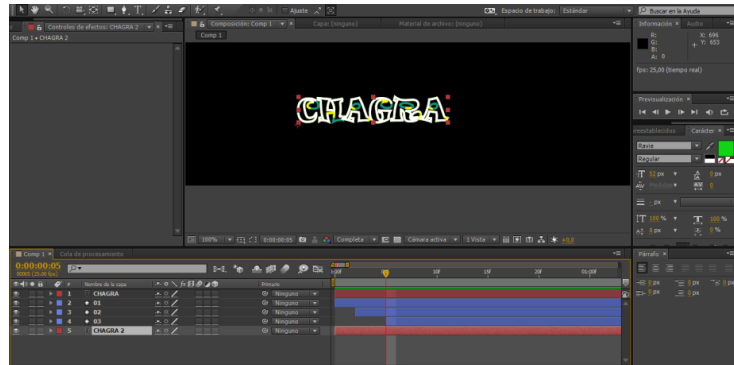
Ajuste
Espacio de trabajo: Estándar
Buscar en la Ayuda
Controles de efectos: CHAGRA 2
Comp 1 • CHAGRA 2
Composición: Comp 1
Capa: (ninguno)
Material de archivo: (ninguno)
Comp 1
CHAGRA
Información
Audio
R:
G:
B:
A: 0
X: 696
Y: 653
fps: 25,00 (tiempo real)
Previsualización
Carácter
Ravie
Regular
52 px
Métrica
px
100 %
100 %
0 px
0 %
100%
0:00:00:05
Completa
Cámara activa
1 Vista
+0,0
Comp 1
Cola de procesamiento
0:00:00:05
00005 (25.00 fps)
Nombre de la capa
Primario
1 CHAGRA
2 01
3 02
4 03
5 CHAGRA 2
Ninguno
Ninguno
Ninguno
Ninguno
Ninguno
Párrafo
0 px
0 px
0 px
0 px
0 px
10f
15f
20f
01:00f